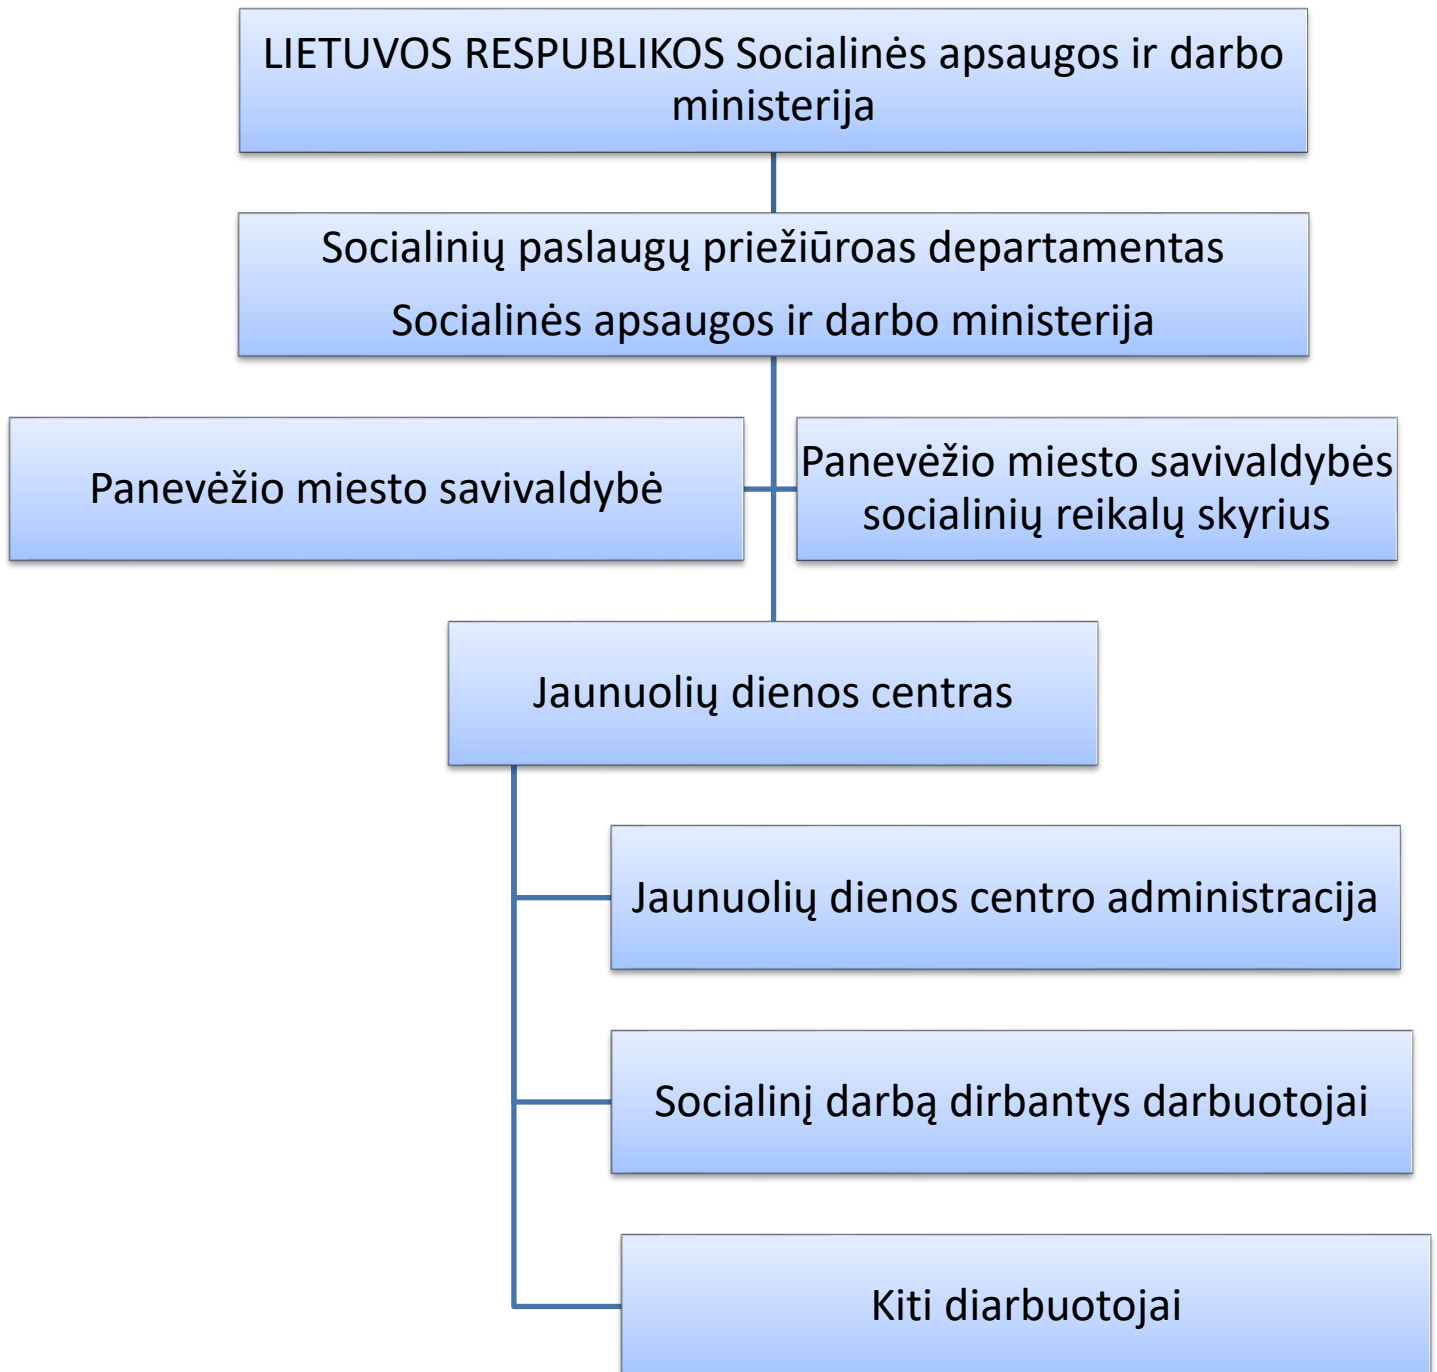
LIETUVOS RESPUBLIKOS Socialinės apsaugos ir darbo ministerija

Socialinių paslaugų priežiūroas departamentas

Socialinės apsaugos ir darbo ministerija

Panevėžio miesto savivaldybė

Panevėžio miesto savivaldybės socialinių reikalų skyrius

Jaunuolių dienos centras

Jaunuolių dienos centro administracija

Socialinį darbą dirbantys darbuotojai

Kiti diarbuotojai